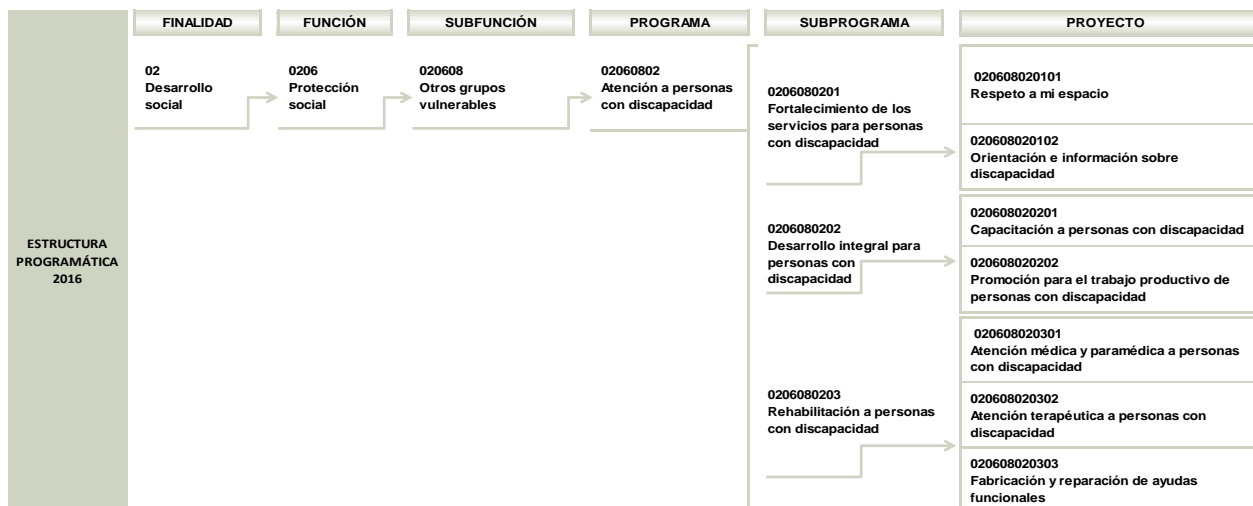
ESTRUCTURA PROGRAMÁTICA 2016

FINALIDAD

02
Desarrollo social

FUNCIÓN

0206
Protección social

SUBFUNCIÓN

020608
Otros grupos vulnerables

PROGRAMA

02060802
Atención a personas con discapacidad

SUBPROGRAMA

0206080201
Fortalecimiento de los servicios para personas con discapacidad

0206080202
Desarrollo integral para personas con discapacidad

0206080203
Rehabilitación a personas con discapacidad

PROYECTO

020608020101
Respeto a mi espacio

020608020102
Orientación e información sobre discapacidad

020608020201
Capacitación a personas con discapacidad

020608020202
Promoción para el trabajo productivo de personas con discapacidad

020608020301
Atención médica y paramédica a personas con discapacidad

020608020302
Atención terapéutica a personas con discapacidad

020608020303
Fabricación y reparación de ayudas funcionales